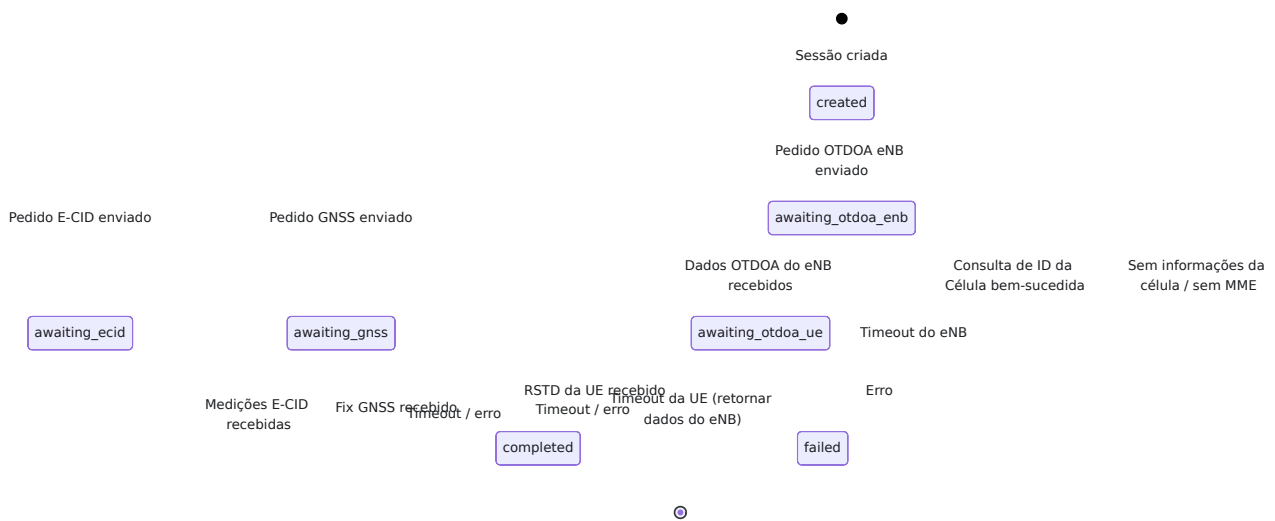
Sessão criada

created

Pedido OTDOA eNB enviado

Pedido E-CID enviado

Pedido GNSS enviado

awaiting_otdoa_enb

Dados OTDOA do eNB recebidos

Consulta de ID da Célula bem-sucedida

Sem informações da célula / sem MME

awaiting_ecid

awaiting_gnss

awaiting_otdoa_ue

Timeout do eNB

Medições E-CID recebidas

Fix GNSS recebido

Timeout / erro

RSTD da UE recebido

Timeout / erro

Timeout da UE (retornar dados do eNB)

Erro

completed

failed